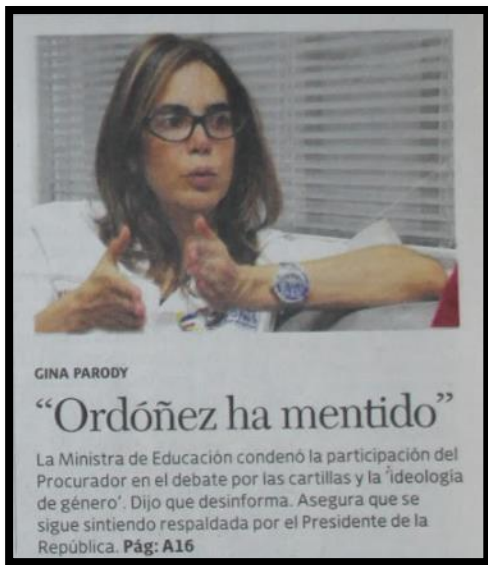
GINA PARODY

“Ordóñez ha mentido”

La Ministra de Educación condenó la participación del Procurador en el debate por las cartillas y la 'ideología de género'. Dijo que desinforma. Asegura que se sigue sintiendo respaldada por el Presidente de la República. Pág: A16